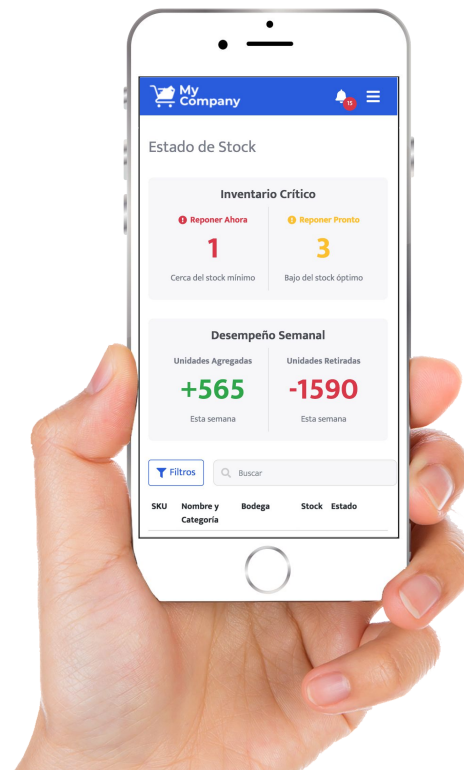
My Company

15

Estado de Stock

Inventario Crítico

Reponer Ahora

1

Cerca del stock mínimo

Reponer Pronto

3

Bajo del stock óptimo

Desempeño Semanal

Unidades Agregadas

+565

Esta semana

Unidades Retiradas

-1590

Esta semana

Filtros

Buscar

| SKU | Nombre y Categoría | Bodega | Stock | Estado |
|---|---|---|---|---|